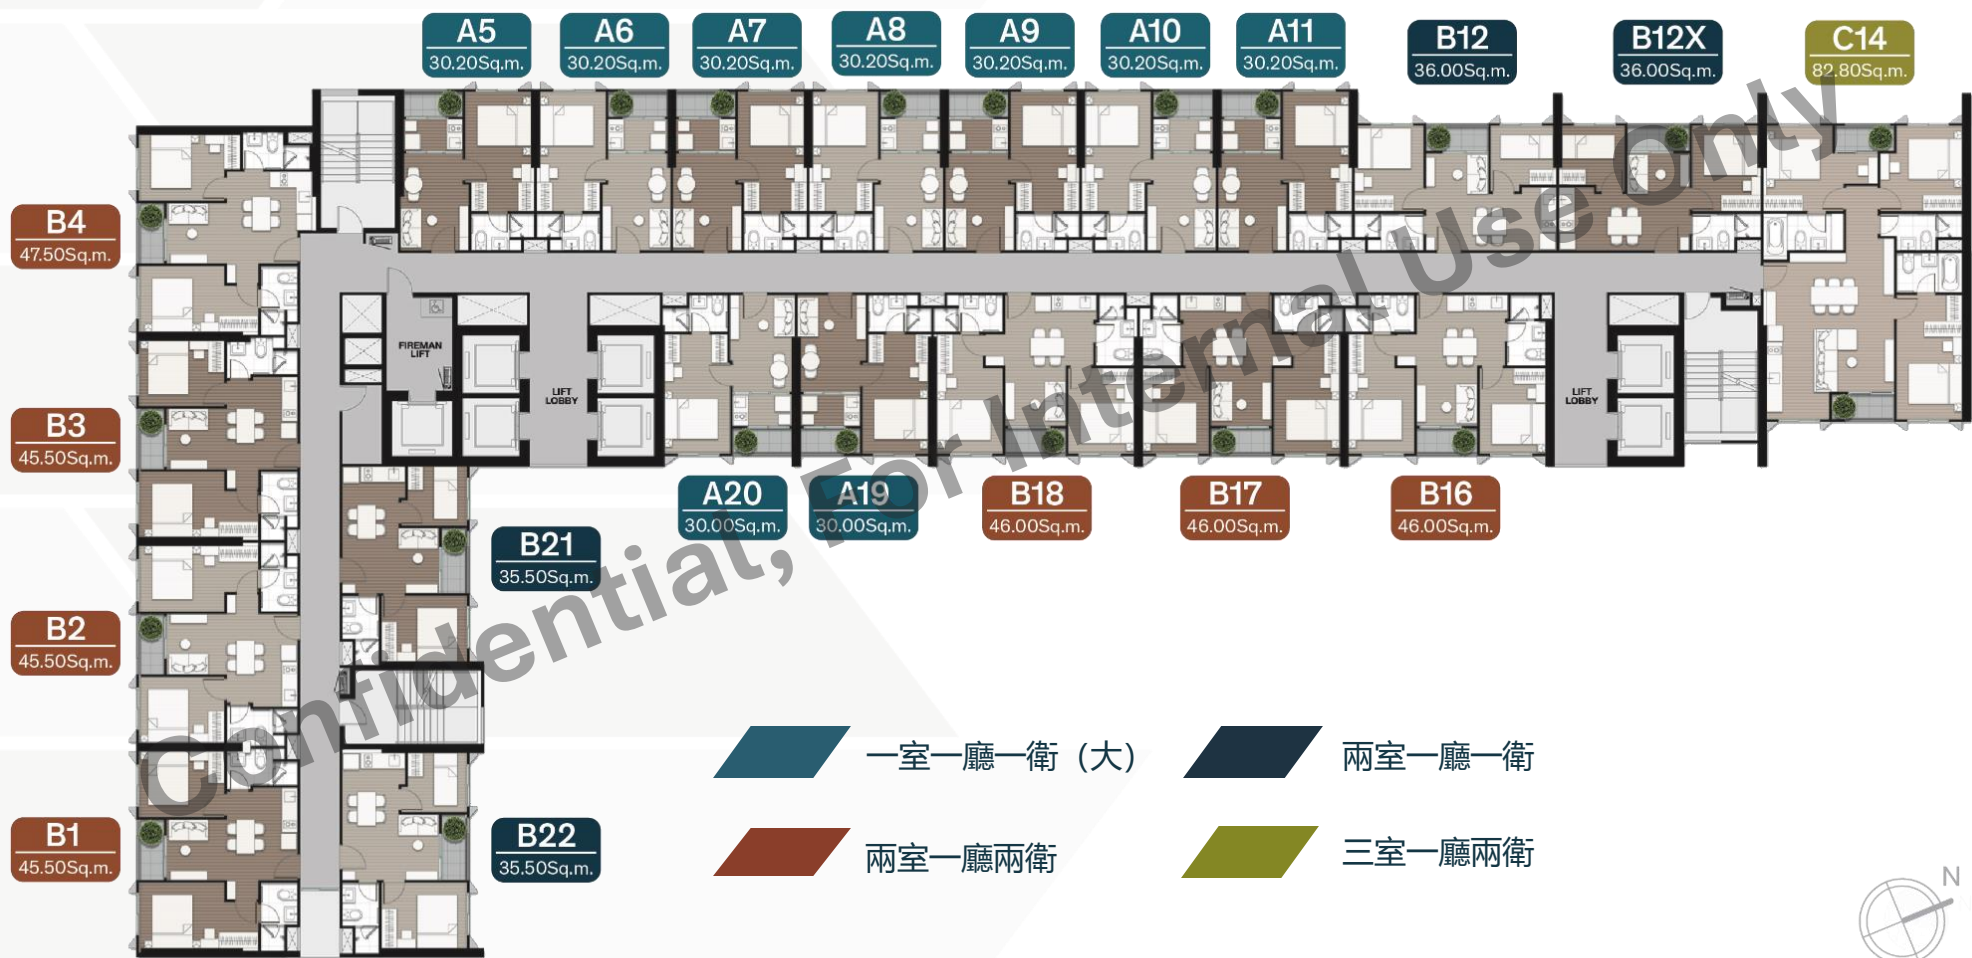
A5
30.20Sq.m.

A6
30.20Sq.m.

A7
30.20Sq.m.

A8
30.20Sq.m.

A9
30.20Sq.m.

A10
30.20Sq.m.

A11
30.20Sq.m.

B12
36.00Sq.m.

B12X
36.00Sq.m.

C14
82.80Sq.m.

B4
47.50Sq.m.

B3
45.50Sq.m.

B2
45.50Sq.m.

B1
45.50Sq.m.

FIREMAN LIFT

LIFT LOBBY

LIFT LOBBY

A20
30.00Sq.m.

A19
30.00Sq.m.

B18
46.00Sq.m.

B17
46.00Sq.m.

B16
46.00Sq.m.

B21
35.50Sq.m.

B22
35.50Sq.m.

一室一廳一衛（大）

兩室一廳一衛

兩室一廳兩衛

三室一廳兩衛

N

Confidential, For Internal Use Only